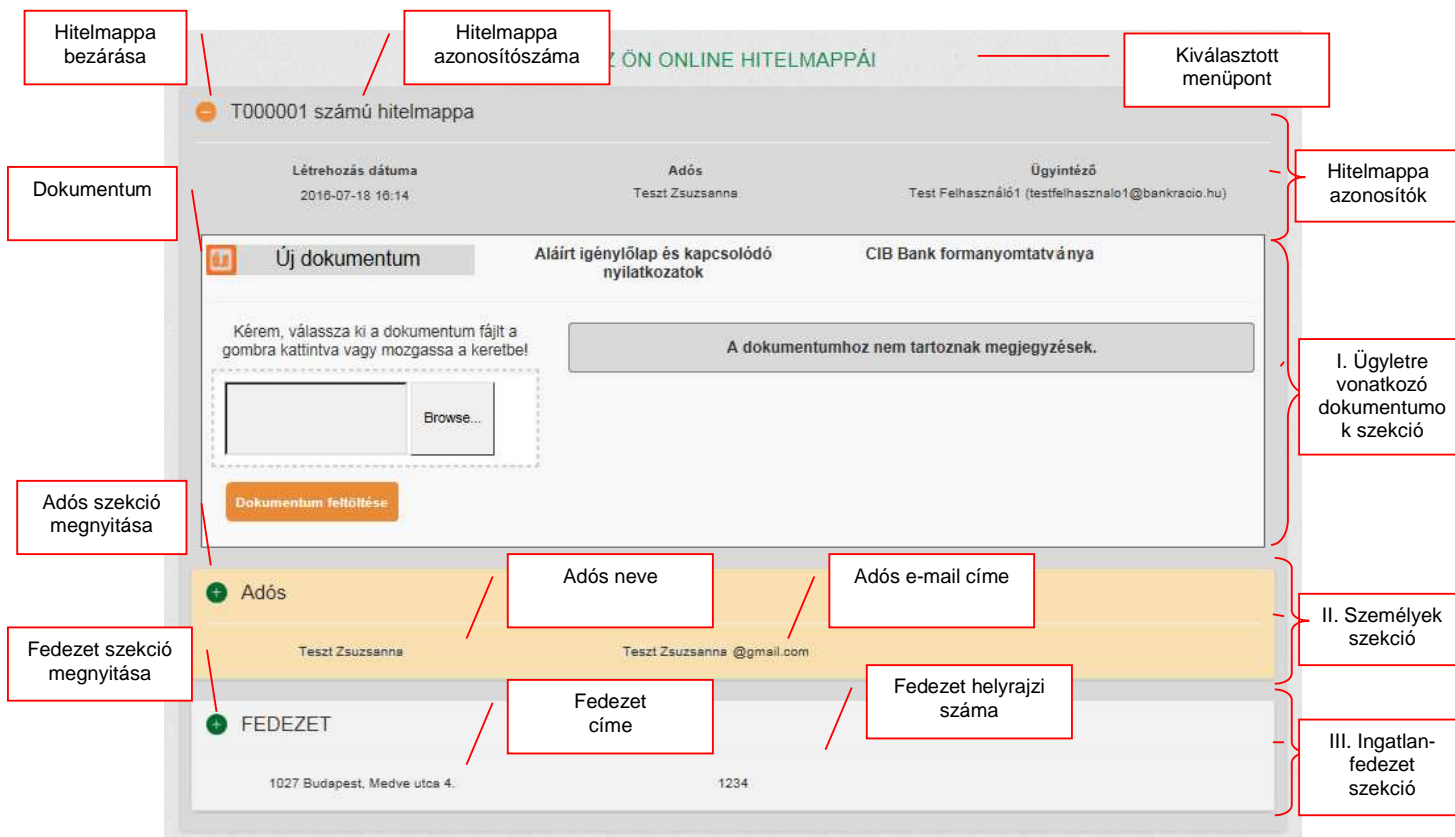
Hitelmappa bezárása

Hitelmappa azonosítószáma

Z ÖN ONLINE HITELMAPPÁI

Kiválasztott menüpont

T000001 számú hitelmappa

Létrehozás dátuma
2016-07-18 16:14

Adós
Teszt Zsuzsanna

Ügyintéző
Test Felhasználó1 (testfelhasznalo1@bankracio.hu)

Hitelmappa azonosítók

Dokumentum

Új dokumentum

Aláírt igénylőlap és kapcsolódó nyilatkozatok

CIB Bank formanyomtatványa

Kérem, válassza ki a dokumentum fájlt a gombra kattintva vagy mozgassa a keretbe!

Browse...

A dokumentumhoz nem tartoznak megjegyzések.

I. Ügyletre vonatkozó dokumentumo k szekció

Adós szekció megnyitása

Dokumentum feltöltése

Adós

Adós neve

Adós e-mail címe

II. Személyek szekció

Teszt Zsuzsanna

Teszt Zsuzsanna @gmail.com

Fedezet szekció megnyitása

FEDEZET

Fedezet címe

Fedezet helyrajzi száma

III. Ingatlan-fedezet szekció

1027 Budapest, Medve utca 4.

1234